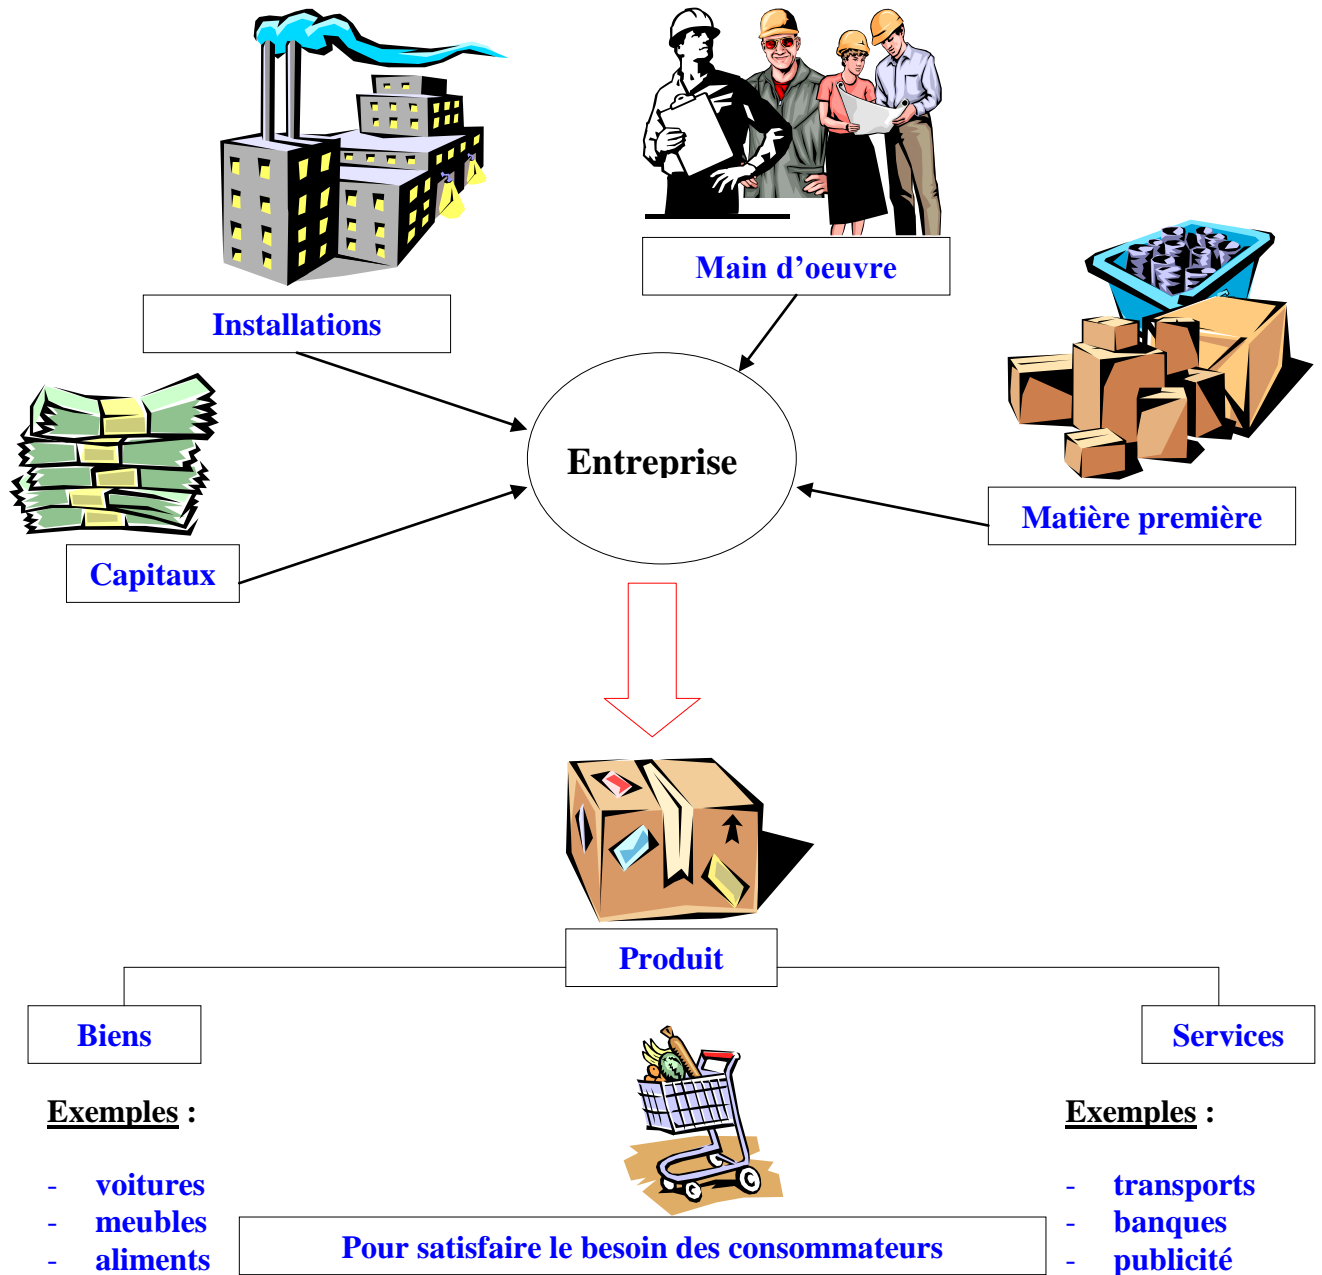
Main d'oeuvre

Installations

Matière première

Entreprise

Capitaux

Produit

Biens

Services

Exemples :

- voitures
- meubles
- aliments

Exemples :

- transports
- banques
- publicité

Pour satisfaire le besoin des consommateurs